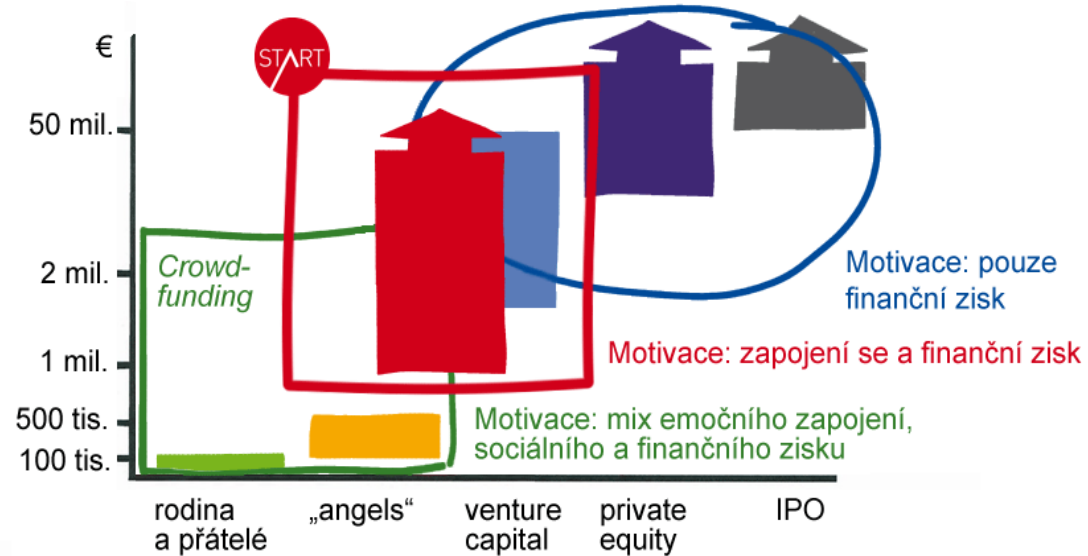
€

START

50 mil.

2 mil.

1 mil.

500 tis.

100 tis.

Crowdfunding

Motivace: pouze finanční zisk

Motivace: zapojení se a finanční zisk

Motivace: mix emočního zapojení, sociálního a finančního zisku

rodina a přátelé

„angels“

venture capital

private equity

IPO